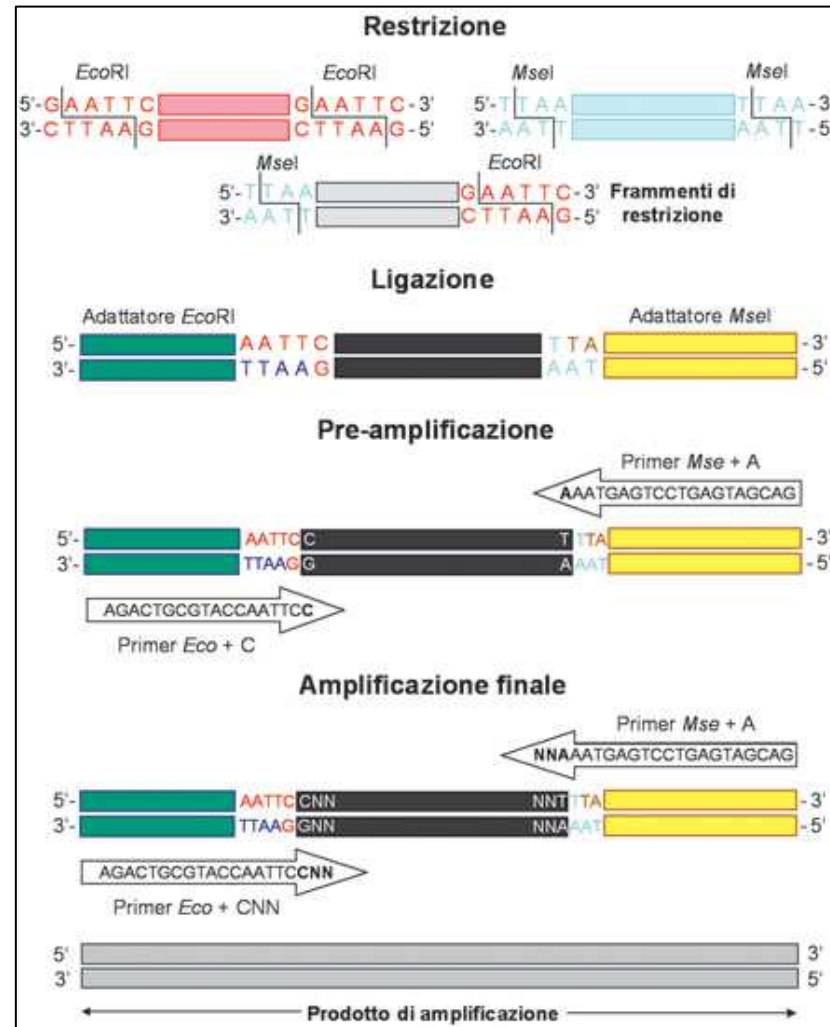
Restrizione

EcoRI EcoRI
5'-GAATTC GAATTC-3'
3'-CTTAAG CTTAAG-5'

MseI MseI
5'-TTAA TTAA-3'
3'-AATT AATT-5'

MseI EcoRI
5'-TTAA GAATTC-3'
3'-AATT CTTAAG-5'
Frammenti di restrizione

Ligazione

Adattatore EcoRI Adattatore MseI
5'- AATTC TTA -3'
3'- TTAAG AAT -5'

Pre-amplificazione

Primer Mse + A
AAATGAGTCCTGAGTAGCAG

5'- AATTC C T TTA -3'
3'- TTAAG G A AAT -5'

AGACTGCGTACCAATTCC
Primer Eco + C

Amplificazione finale

Primer Mse + A
NNAAATGAGTCCTGAGTAGCAG

5'- AATTC CNN NNT TTA -3'
3'- TTAAG GNN NNA AAT -5'

AGACTGCGTACCAATTCCNN
Primer Eco + CNN

5' 3'
3' 5'

Prodotto di amplificazione